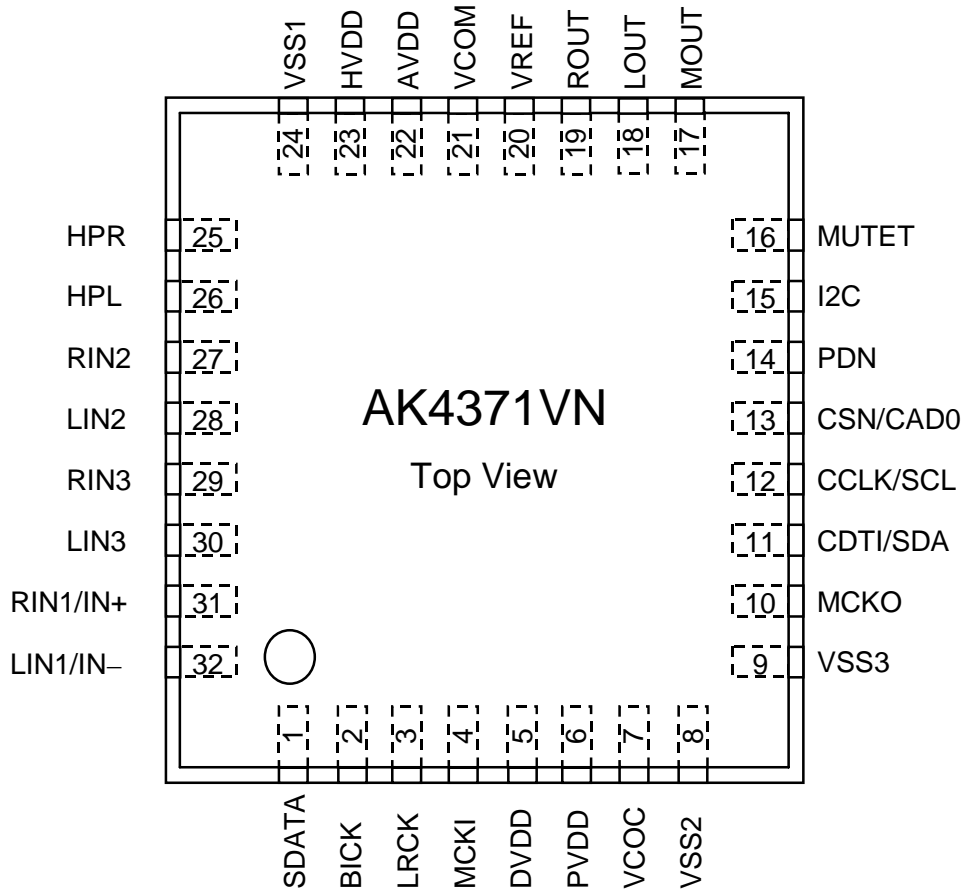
VSS1 HVDD AVDD VCOM VREF ROUT LOUT MOUT

24 23 22 21 20 19 18 17

HPR 25
HPL 26
RIN2 27
LIN2 28
RIN3 29
LIN3 30
RIN1/IN+ 31
LIN1/IN− 32

16 MUTET
15 I2C
14 PDN
13 CSN/CAD0
12 CCLK/SCL
11 CDTI/SDA
10 MCKO
9 VSS3

AK4371VN

Top View

1 2 3 4 5 6 7 8

SDATA BICK LRCK MCKI DVDD PVDD VCOC VSS2